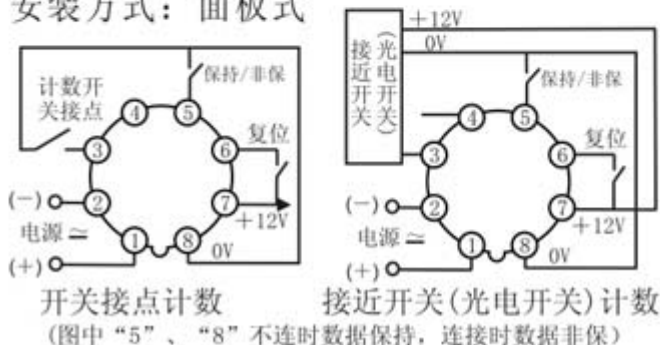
安装方式：面板式

计数开关接点
④
⑤
保持/非保
③
⑥
复位
(−)
②
⑦
+12V
电源 ≃
①
⑧
0V
(+)

开关接点计数

+12V
0V
接近开关
(光电开关)
④
⑤
保持/非保
③
⑥
复位
(−)
②
⑦
+12V
电源 ≃
①
⑧
0V
(+)

接近开关(光电开关)计数

(图中“5”、“8”不连时数据保持，连接时数据非保)